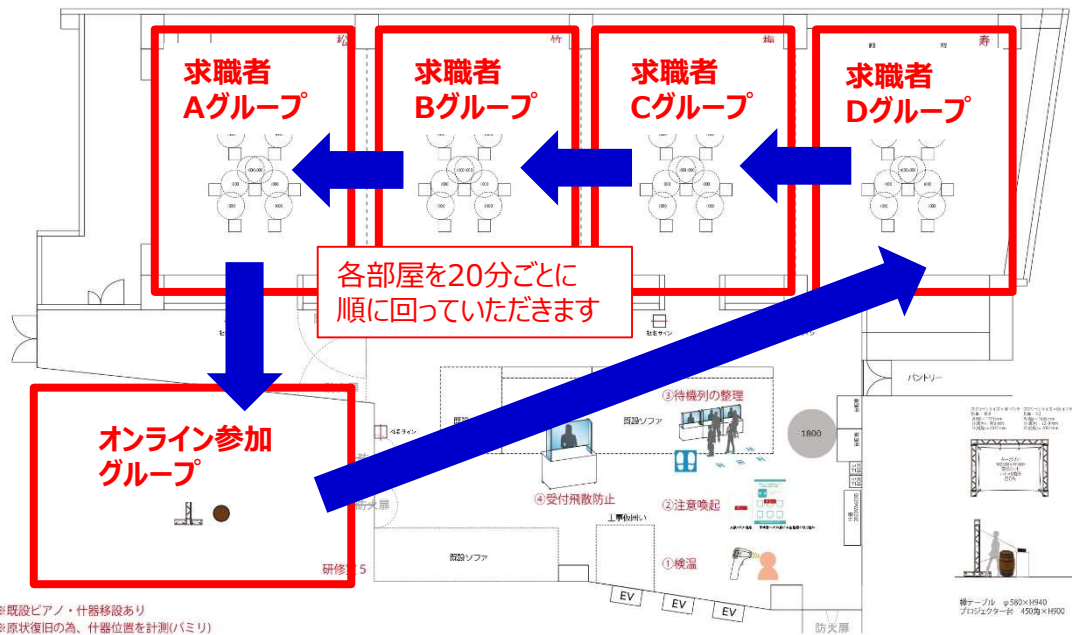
松

竹

梅

寿

求職者
Aグループ

求職者
Bグループ

求職者
Cグループ

求職者
Dグループ

各部屋を20分ごとに
順に回っていただきます

オンライン参加
グループ

③待機列の整理

既設ソファ

④受付飛散防止

②注意喚起

①検温

既設ソファ

パントリー

1800

防火扉

研修室5

EV

EV

EV

防火扉

※既設ピアノ・什器移設あり
※原状復旧の為、什器位置を計測(バミリ)

樽テーブル φ580×H940
プロジェクター台 450角×H900